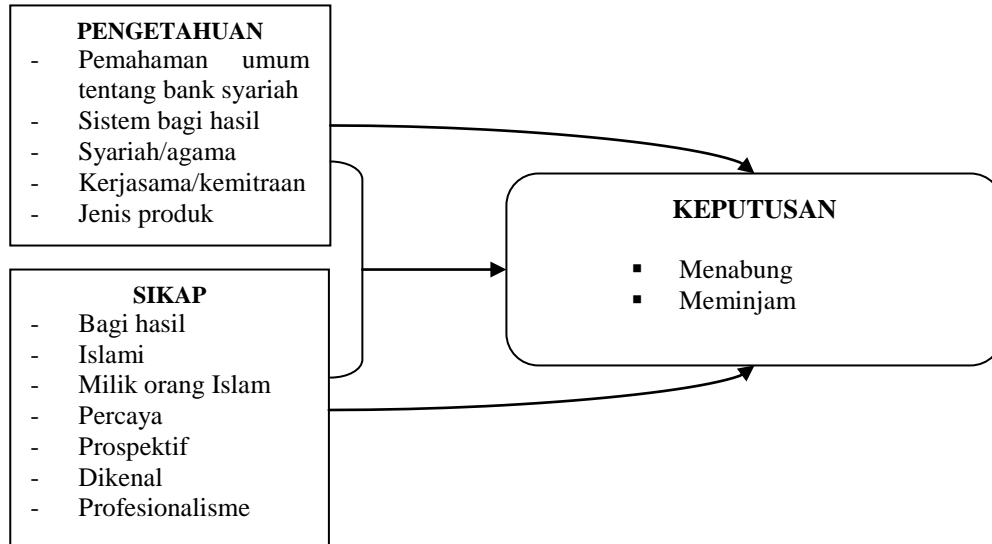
PENGETAHUAN
- Pemahaman umum tentang bank syariah
- Sistem bagi hasil
- Syariah/agama
- Kerjasama/kemitraan
- Jenis produk

SIKAP
- Bagi hasil
- Islami
- Milik orang Islam
- Percaya
- Prospektif
- Dikenal
- Profesionalisme

KEPUTUSAN
▪ Menabung
▪ Meminjam